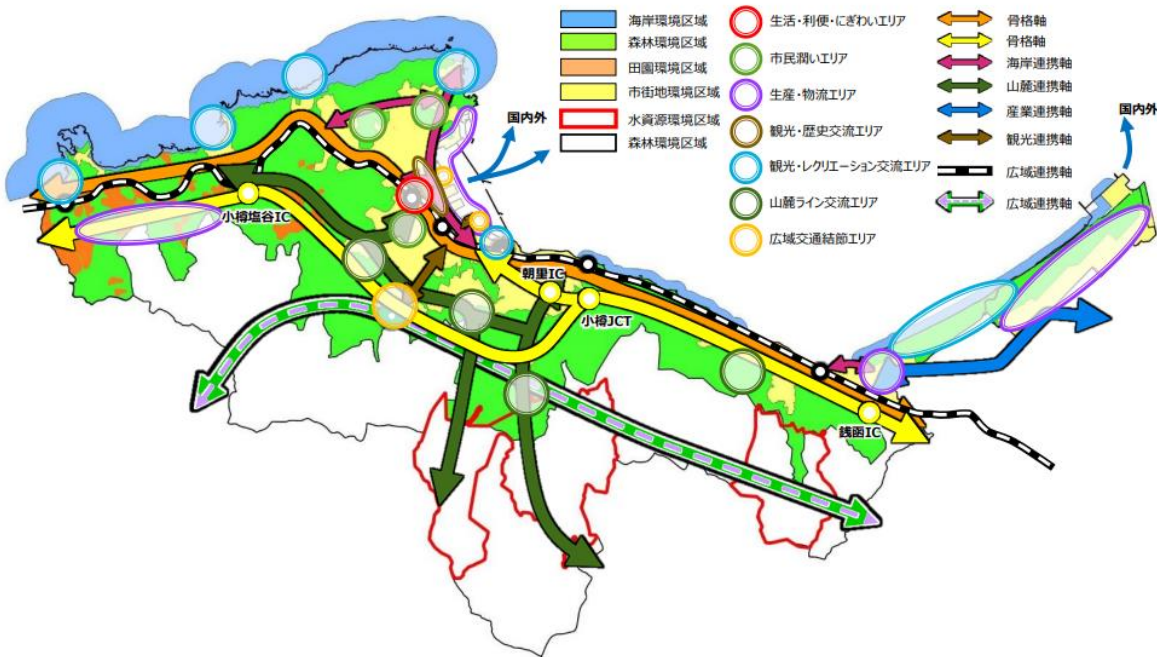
海岸環境区域
森林環境区域
田園環境区域
市街地環境区域
水資源環境区域
森林環境区域

生活・利便・にぎわいエリア
市民潤いエリア
生産・物流エリア
観光・歴史交流エリア
観光・レクリエーション交流エリア
山麓ライン交流エリア
広域交通結節エリア

骨格軸
骨格軸
海岸連携軸
山麓連携軸
産業連携軸
観光連携軸
広域連携軸
広域連携軸

国内外
国内外
小樽塩谷IC
朝里IC
小樽JCT
銭函IC